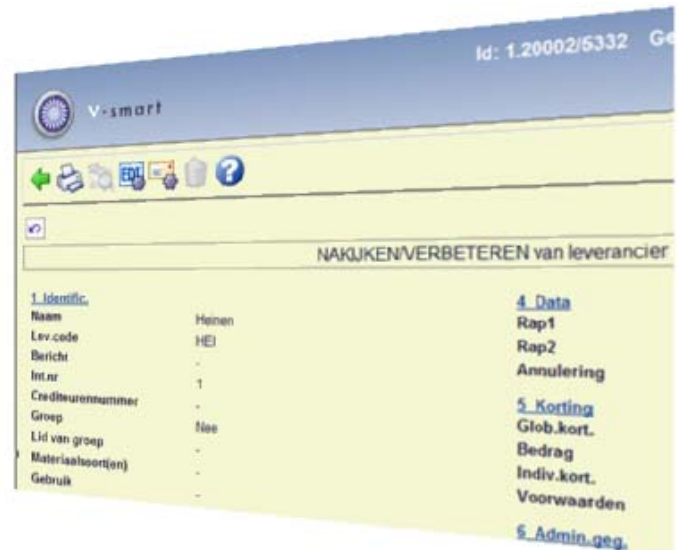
Id: 1.20002/5332 Ge

V-smart

NAKIJKEN/VERBETEREN van leverancier

1. Identific.

| | |
|---|---|
| Naam | Heinen |
| Lev.code | HEI |
| Bericht | - |
| Int.nr | 1 |
| Crediteurennummer | - |
| Groep | Nee |
| Lid van groep | - |
| Materiaalsoort(en) | - |
| Gebruik | - |

4. Data
Rap1
Rap2
Annulering

5. Korting
Glob.kort.
Bedrag
Indiv.kort.
Voorwaarden

6. Admin.geg.